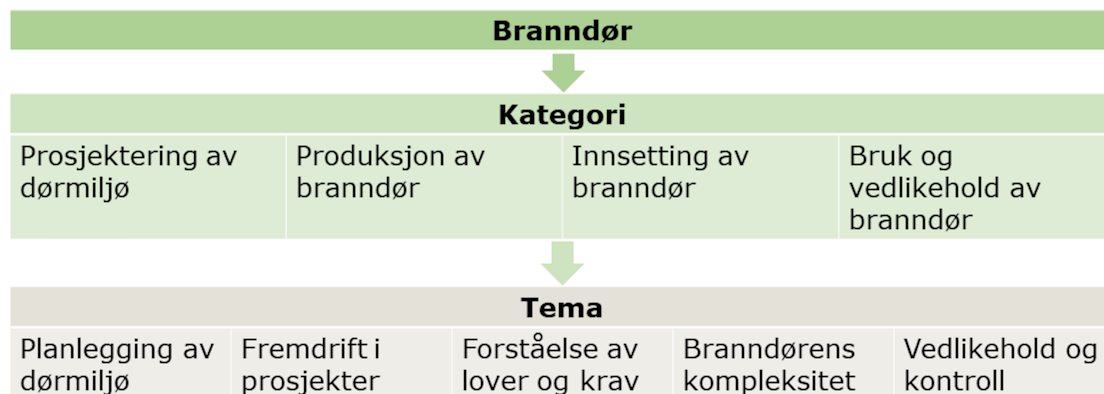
Branndør

Kategori

| Prosjektering av dørmiljø | Produksjon av branndør | Innsetting av branndør | Bruk og vedlikehold av branndør |
|---|---|---|---|

Tema

| Planlegging av dørmiljø | Fremdrift i prosjekter | Forståelse av lover og krav | Branndørens kompleksitet | Vedlikehold og kontroll |
|---|---|---|---|---|